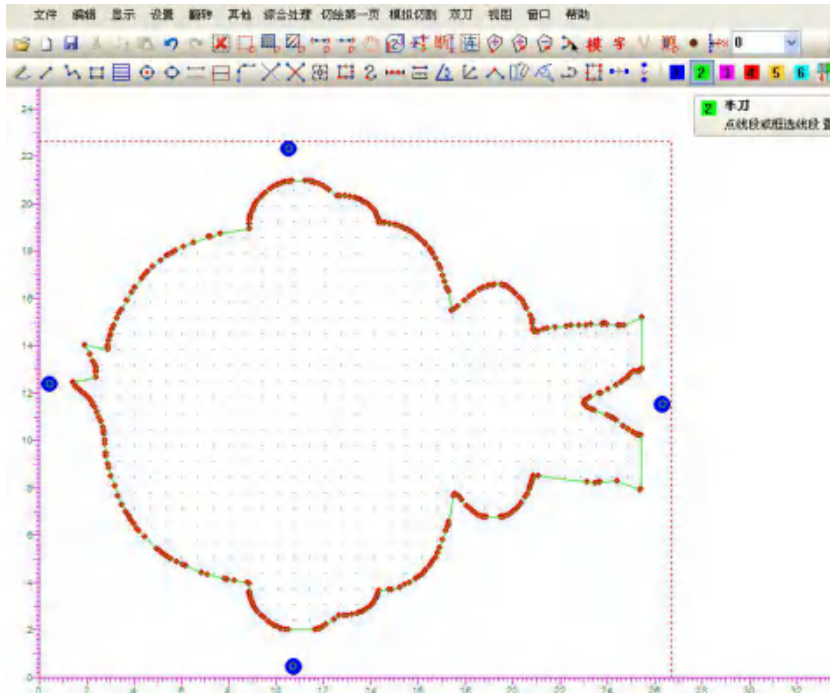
文件 编辑 显示 设置 翻转 其他 综合处理 切丝第一页 模拟切割 双刀 视图 窗口 帮助

0

1 2 3 4 5 6

2 半刀
点线段或框选线段 置

24
22
20
18
16
14
12
10
8
6
4
2
0

0 2 4 6 8 10 12 14 16 18 20 22 24 26 28 30 32